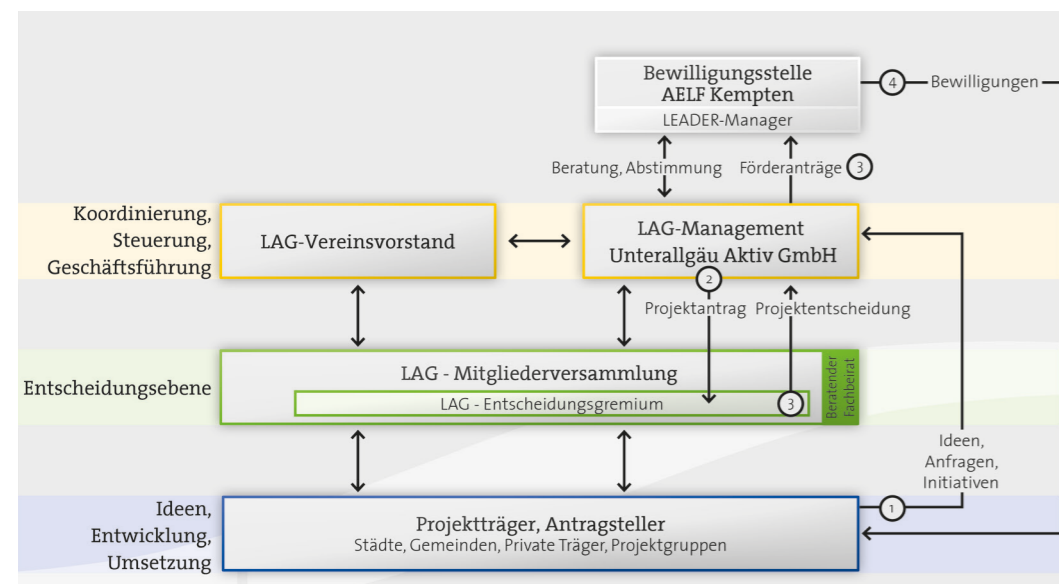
Bewilligungsstelle
AELF Kempten
LEADER-Manager

4 Bewilligungen

Beratung, Abstimmung

Förderanträge 3

Koordinierung,
Steuerung,
Geschäftsführung

LAG-Vereinsvorstand

LAG-Management
Unterallgäu Aktiv GmbH

2

Projektantrag

Projektentscheidung

Entscheidungsebene

LAG - Mitgliederversammlung

LAG - Entscheidungsgremium

3

Beratender Fachbeirat

Ideen,
Anfragen,
Initiativen

Ideen,
Entwicklung,
Umsetzung

Projektträger, Antragsteller
Städte, Gemeinden, Private Träger, Projektgruppen

1